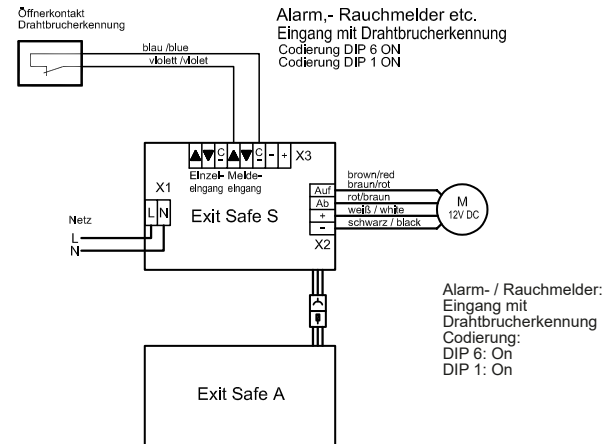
Öffnerkontakt
Drahtbrucherkennung

Alarm,- Rauchmelder etc.
Eingang mit Drahtbrucherkennung
Codierung DIP 6 ON
Codierung DIP 1 ON

blau /blue
violett /violet

▲▼ C ▲▼ C - + X3
Einzel- Melde-
eingang eingang

X1

Netz
L
N

L N

Exit Safe S

brown/red
braun/rot
Auf
rot/braun
Ab
weiß / white
+
schwarz / black
-
X2

M
12V DC

Alarm- / Rauchmelder:
Eingang mit
Drahtbrucherkennung
Codierung:
DIP 6: On
DIP 1: On

Exit Safe A